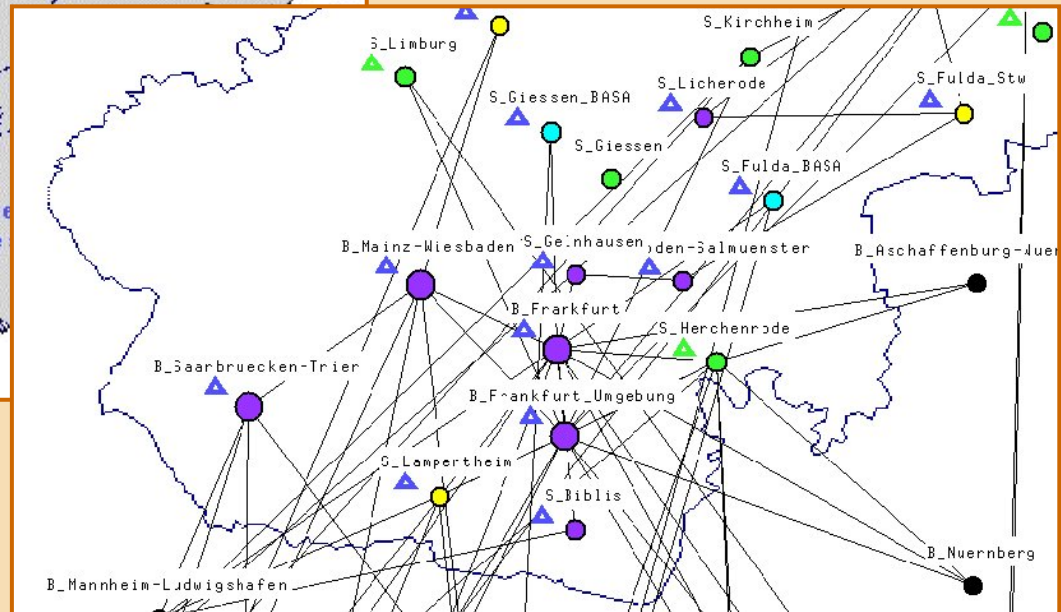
S_Kirchheim
S_Limburg
S_Licherode
S_Fulda_Stw
S_Giessen_BASA
S_Giessen
S_Fulda_BASA
B_Mainz-Wiesbaden
S_Gelnhausen
den-Salmuenster
B_Aschaffenburg-Wuer
B_Frankfurt
S_Herchenrode
B_Saarbruecken-Trier
B_Frankfurt_Umgebung
S_Lampertheim
S_Biblis
B_Nuernberg
B_Mannheim-Ludwigshafen